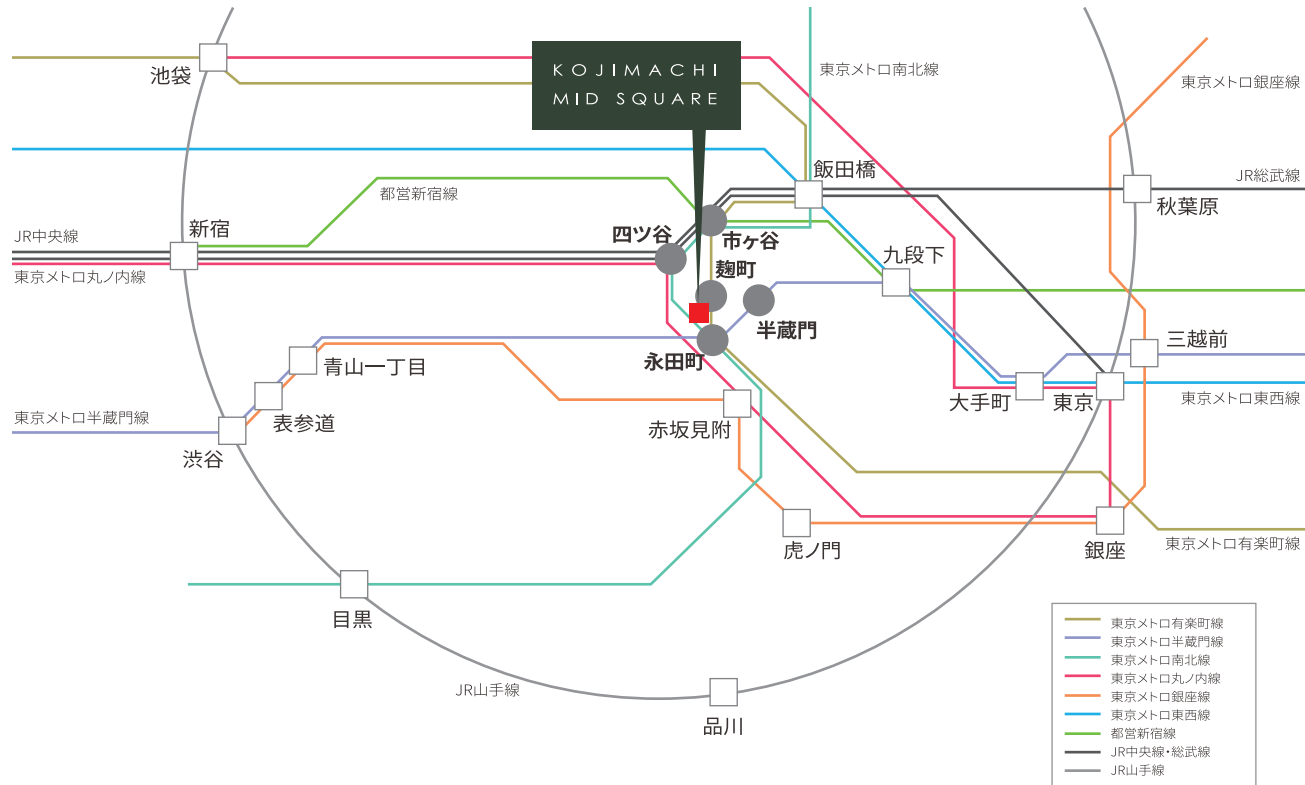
KOJIMACHI MID SQUARE

池袋
東京メトロ南北線
東京メトロ銀座線
飯田橋
JR総武線
都営新宿線
秋葉原
新宿
四ツ谷
市ヶ谷
JR中央線
九段下
東京メトロ丸ノ内線
麹町
半蔵門
三越前
青山一丁目
永田町
東京メトロ半蔵門線
表参道
大手町
東京
東京メトロ東西線
赤坂見附
渋谷
虎ノ門
銀座
東京メトロ有楽町線
目黒
JR山手線
品川

東京メトロ有楽町線
東京メトロ半蔵門線
東京メトロ南北線
東京メトロ丸ノ内線
東京メトロ銀座線
東京メトロ東西線
都営新宿線
JR中央線・総武線
JR山手線